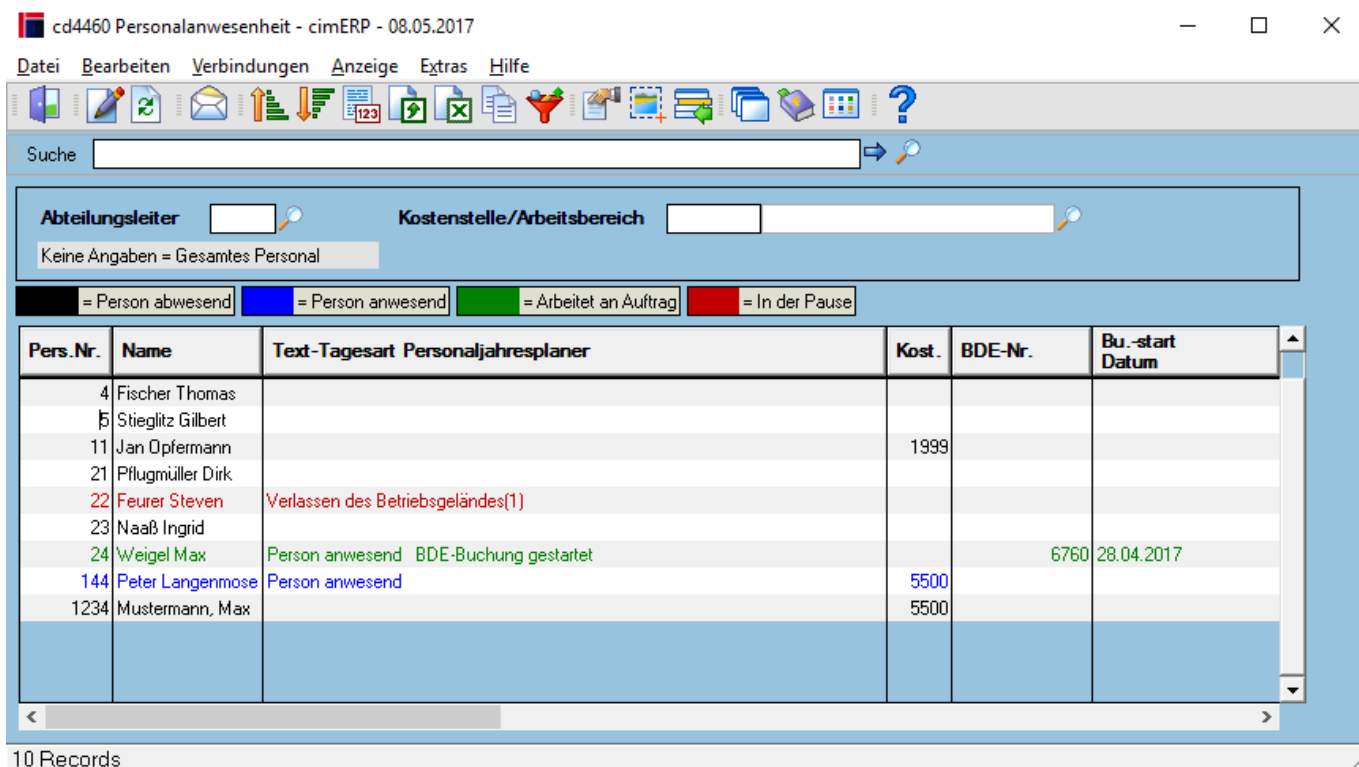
cd4460 Personalanwesenheit - cimERP - 08.05.2017

Datei Bearbeiten Verbindungen Anzeige Extras Hilfe

Suche

Abteilungsleiter

Kostenstelle/Arbeitsbereich

Keine Angaben = Gesamtes Personal

= Person abwesend = Person anwesend = Arbeitet an Auftrag = In der Pause

| Pers.Nr. | Name | Text-Tagesart Personaljahresplaner | Kost. | BDE-Nr. | Bu.-start Datum |
|---|---|---|---|---|---|
| 4 | Fischer Thomas | | | | |
| 5 | Stieglitz Gilbert | | | | |
| 11 | Jan Opfermann | | 1999 | | |
| 21 | Pflugmüller Dirk | | | | |
| 22 | Feurer Steven | Verlassen des Betriebsgeländes(1) | | | |
| 23 | Naaß Ingrid | | | | |
| 24 | Weigel Max | Person anwesend BDE-Buchung gestartet | | 6760 | 28.04.2017 |
| 144 | Peter Langenmose | Person anwesend | 5500 | | |
| 1234 | Mustermann, Max | | 5500 | | |

10 Records